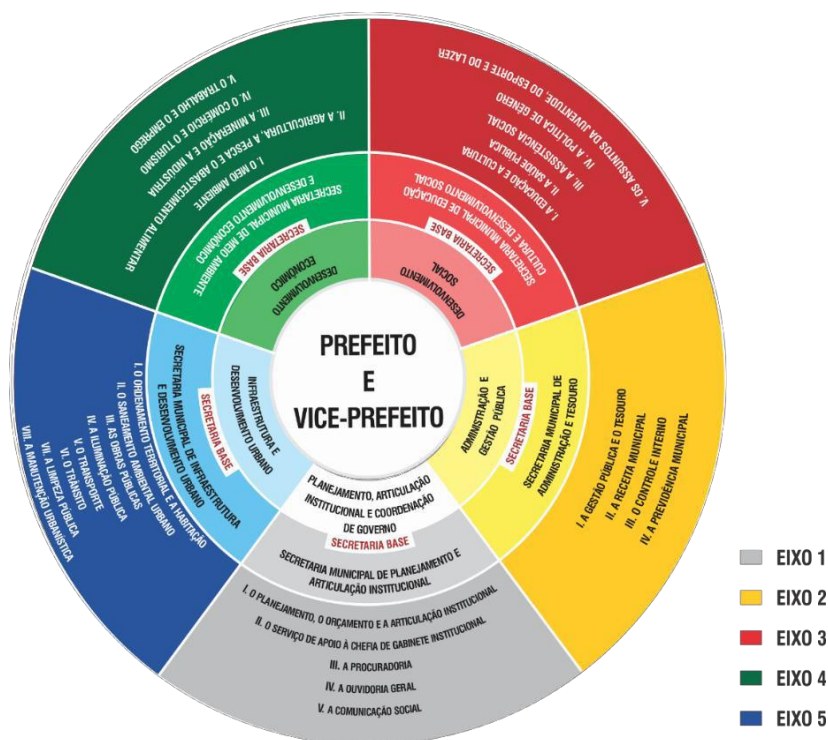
PREFEITO
E
VICE-PREFEITO

PLANEJAMENTO, ARTICULAÇÃO INSTITUCIONAL E COORDENAÇÃO DE GOVERNO
SECRETARIA BASE
SECRETARIA MUNICIPAL DE PLANEJAMENTO E ARTICULAÇÃO INSTITUCIONAL
I. O PLANEJAMENTO, O ORÇAMENTO E A ARTICULAÇÃO INSTITUCIONAL
II. O SERVIÇO DE APOIO À CHEFIA DE GABINETE INSTITUCIONAL
III. A PROCURADORIA
IV. A OUVIDORIA GERAL
V. A COMUNICAÇÃO SOCIAL

ADMINISTRAÇÃO E GESTÃO PÚBLICA
SECRETARIA BASE
SECRETARIA MUNICIPAL DE ADMINISTRAÇÃO E TESOURO
I. A GESTÃO PÚBLICA E O TESOURO
II. A RECEITA MUNICIPAL
III. O CONTROLE INTERNO
IV. A PREVIDÊNCIA MUNICIPAL

DESENVOLVIMENTO SOCIAL
SECRETARIA BASE
SECRETARIA MUNICIPAL DE EDUCAÇÃO CULTURA E DESENVOLVIMENTO SOCIAL
I. A EDUCAÇÃO E A CULTURA
II. A SAÚDE PÚBLICA
III. A ASSISTÊNCIA SOCIAL
IV. A POLÍTICA DE GÊNERO
V. OS ASSUNTOS DA JUVENTUDE, DO ESPORTE E DO LAZER

DESENVOLVIMENTO ECONÔMICO
SECRETARIA BASE
SECRETARIA MUNICIPAL DE MEIO AMBIENTE E DESENVOLVIMENTO ECONÔMICO
I. O MEIO AMBIENTE
II. A AGRICULTURA, A PESCA E O ABASTECIMENTO ALIMENTAR
III. A MINERAÇÃO E A INDÚSTRIA
IV. O COMÉRCIO E O TURISMO
V. O TRABALHO E O EMPREGO

INFRAESTRUTURA E DESENVOLVIMENTO URBANO
SECRETARIA BASE
SECRETARIA MUNICIPAL DE INFRAESTRUTURA E DESENVOLVIMENTO URBANO
I. O ORDENAMENTO TERRITORIAL E A HABITAÇÃO
II. O SANEAMENTO AMBIENTAL URBANO
III. AS OBRAS PÚBLICAS
IV. A ILUMINAÇÃO PÚBLICA
V. O TRANSPORTE
VI. O TRÂNSITO
VII. A LIMPEZA PÚBLICA
VIII. A MANUTENÇÃO URBANÍSTICA

EIXO 1
EIXO 2
EIXO 3
EIXO 4
EIXO 5